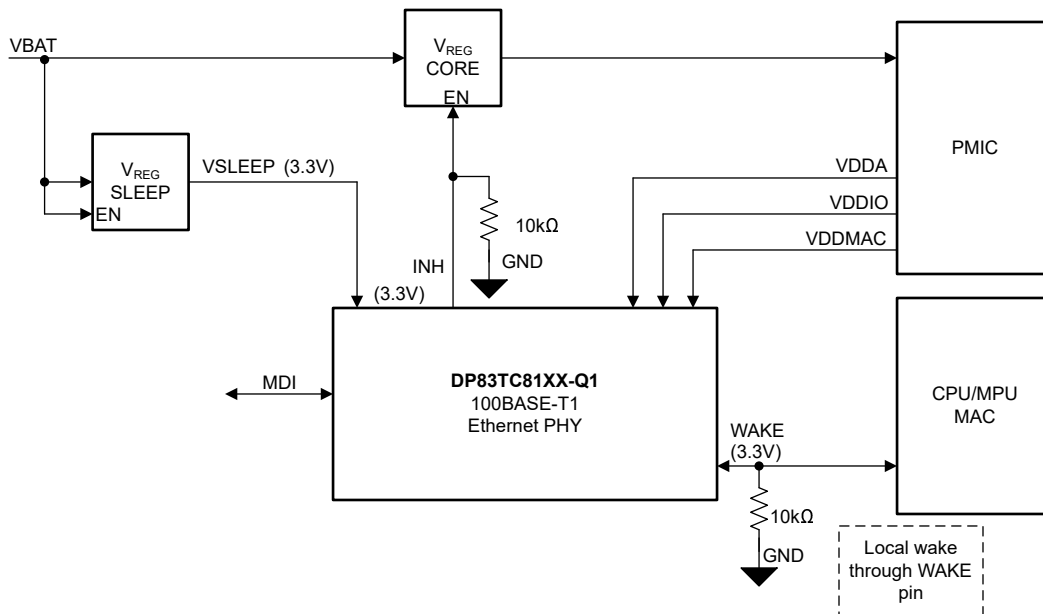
VBAT

$V_{REG}$
CORE
EN

PMIC

$V_{REG}$
SLEEP
EN

VSLEEP (3.3V)

10kΩ

GND

VDDA

VDDIO

VDDMAC

INH
(3.3V)

MDI

**DP83TC81XX-Q1**
100BASE-T1
Ethernet PHY

CPU/MPU
MAC

WAKE
(3.3V)

10kΩ

GND

Local wake through WAKE pin